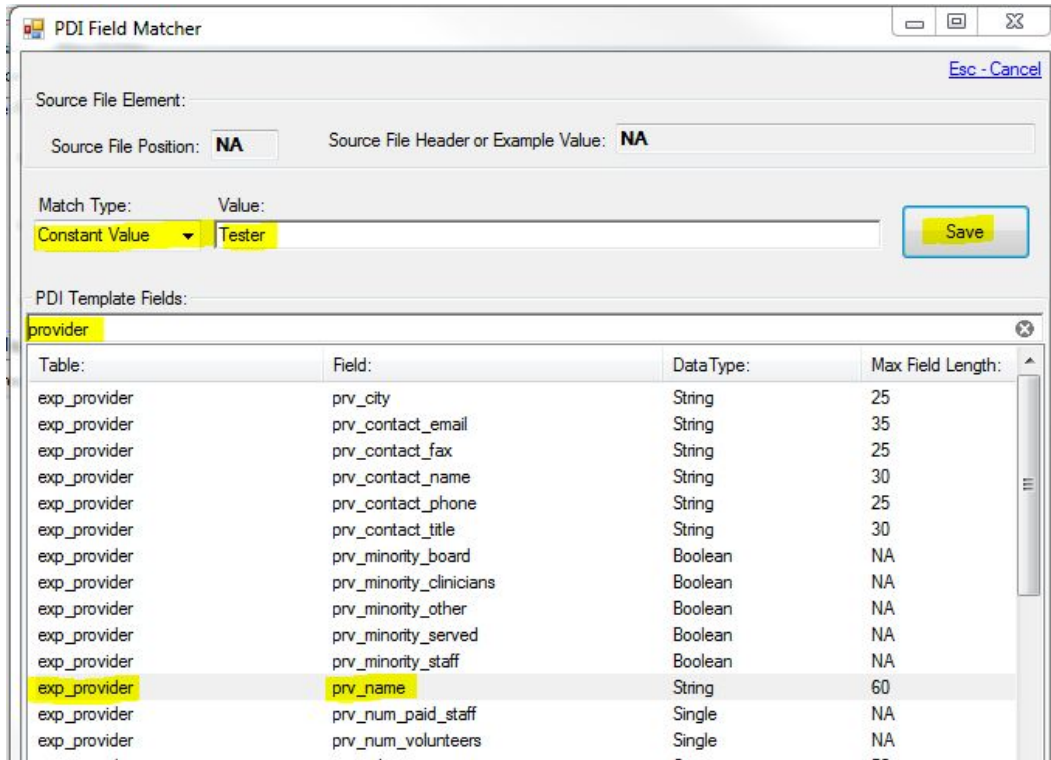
PDI Field Matcher

Esc - Cancel

Source File Element:

Source File Position: NA

Source File Header or Example Value: NA

Match Type:
Constant Value

Value:
Tester

Save

PDI Template Fields:

provider

| Table: | Field: | DataType: | Max Field Length: |
|---|---|---|---|
| exp_provider | prv_city | String | 25 |
| exp_provider | prv_contact_email | String | 35 |
| exp_provider | prv_contact_fax | String | 25 |
| exp_provider | prv_contact_name | String | 30 |
| exp_provider | prv_contact_phone | String | 25 |
| exp_provider | prv_contact_title | String | 30 |
| exp_provider | prv_minority_board | Boolean | NA |
| exp_provider | prv_minority_clinicians | Boolean | NA |
| exp_provider | prv_minority_other | Boolean | NA |
| exp_provider | prv_minority_served | Boolean | NA |
| exp_provider | prv_minority_staff | Boolean | NA |
| exp_provider | prv_name | String | 60 |
| exp_provider | prv_num_paid_staff | Single | NA |
| exp_provider | prv_num_volunteers | Single | NA |